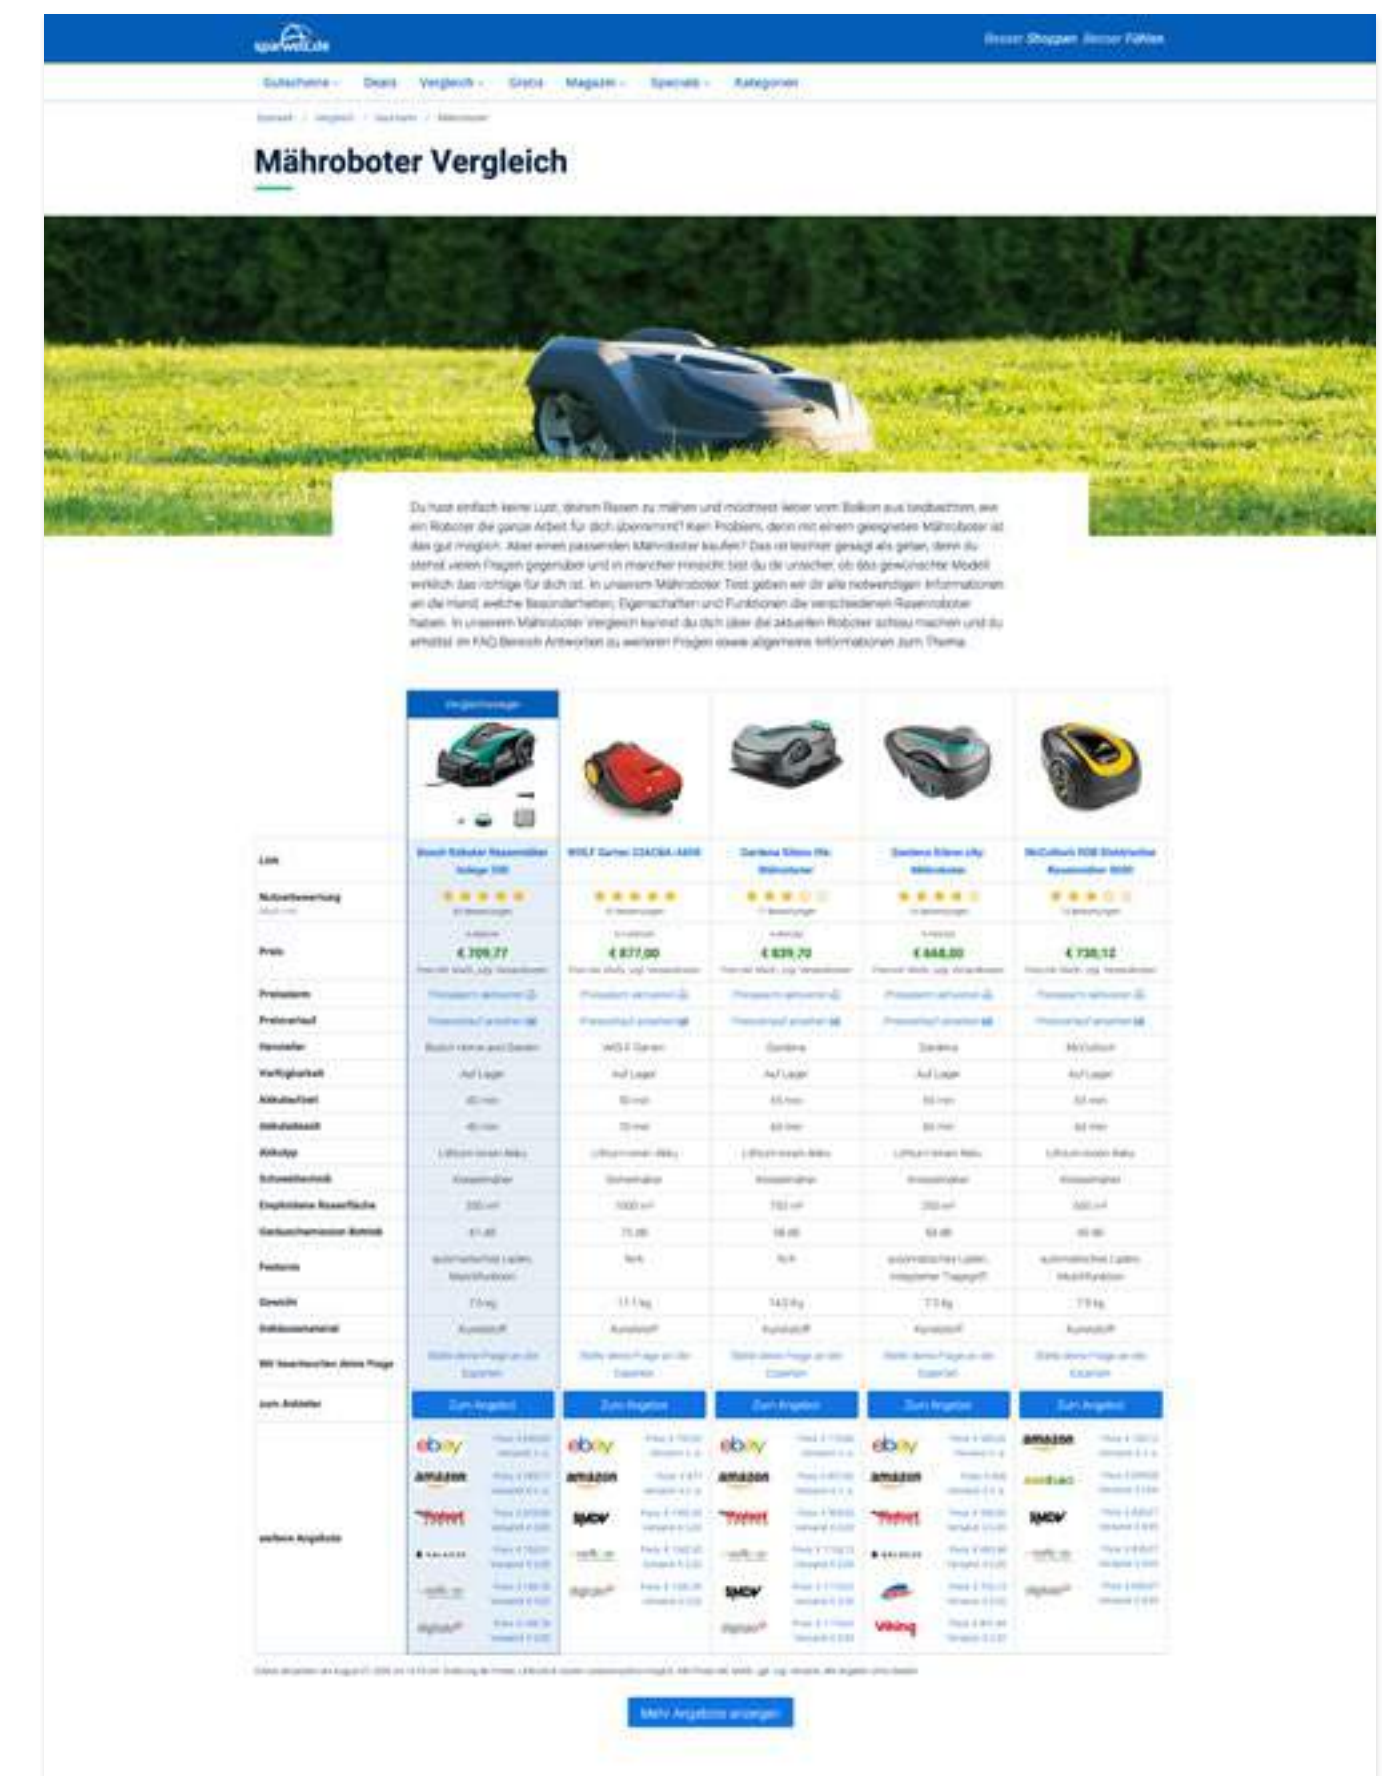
sparwelt.de

Besser Shoppen. Besser Fühlen

Gutscheine · Deals · Vergleich · Gratis · Magazin · Specials · Kategorien

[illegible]

Mähroboter Vergleich

Du hast einfach keine Lust, deinen Rasen zu mähen und möchtest lieber vom Balkon aus beobachten, wie ein Roboter die ganze Arbeit für dich übernimmt? Kein Problem, denn mit einem geeigneten Mähroboter ist das gut möglich. Aber einen passenden Mähroboter kaufen? Das ist leichter gesagt als getan, denn du stehst vielen Fragen gegenüber und in mancher Hinsicht bist du dir unsicher, ob das gewünschte Modell wirklich das richtige für dich ist. In unserem Mähroboter Test geben wir dir alle notwendigen Informationen an die Hand, welche Besonderheiten, Eigenschaften und Funktionen die verschiedenen Rasenroboter haben. In unserem Mähroboter Vergleich kannst du dich über die aktuellen Roboter schlau machen und du erhältst im FAQ Bereich Antworten zu weiteren Fragen sowie allgemeine Informationen zum Thema.

| | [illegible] | | | | |
|---|---|---|---|---|---|
| Link | Bosch Roboter Rasenmäher Indego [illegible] | WOLF Garten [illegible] | Gardena Sileno life Mähroboter | Gardena Sileno city Mähroboter | McCulloch ROB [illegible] |
| Nutzerbewertung | | | | | |
| Preis | € 709,77 | € 877,00 | € 839,70 | € 668,00 | € 730,12 |
| Preisalarm | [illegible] | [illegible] | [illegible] | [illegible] | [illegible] |
| Preisverlauf | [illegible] | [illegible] | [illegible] | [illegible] | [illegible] |
| Hersteller | Bosch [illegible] | WOLF Garten | Gardena | Gardena | McCulloch |
| Verfügbarkeit | Auf Lager | Auf Lager | Auf Lager | Auf Lager | Auf Lager |
| Akkulaufzeit | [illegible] | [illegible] | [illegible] | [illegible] | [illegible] |
| Akkuladezeit | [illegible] | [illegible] | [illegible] | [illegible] | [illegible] |
| Akkutyp | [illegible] | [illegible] | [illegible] | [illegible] | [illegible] |
| Schneidtechnik | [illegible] | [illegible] | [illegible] | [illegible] | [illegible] |
| Empfohlene Rasenfläche | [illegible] | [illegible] | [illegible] | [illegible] | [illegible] |
| Geräuschemission Betrieb | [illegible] | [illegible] | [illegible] | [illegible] | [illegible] |
| Features | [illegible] | N/A | N/A | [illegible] | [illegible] |
| Gewicht | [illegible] | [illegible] | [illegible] | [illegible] | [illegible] |
| Gehäusematerial | Kunststoff | Kunststoff | Kunststoff | Kunststoff | Kunststoff |
| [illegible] | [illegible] | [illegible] | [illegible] | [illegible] | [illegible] |
| zum Anbieter | Zum Angebot | Zum Angebot | Zum Angebot | Zum Angebot | Zum Angebot |
| weitere Angebote | ebay amazon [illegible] | ebay amazon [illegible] | ebay amazon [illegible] | ebay amazon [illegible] Viking | amazon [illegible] |

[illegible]

Mehr Angebote anzeigen